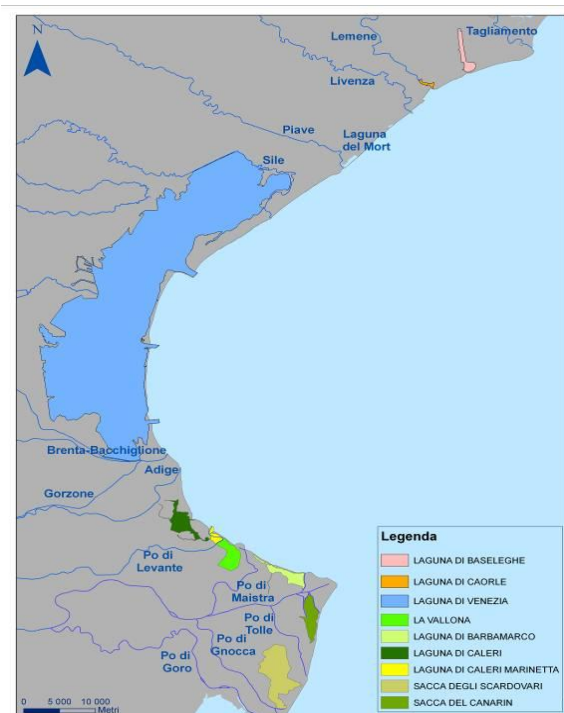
N

Lemene

Tagliamento

Livenza

Piave

Laguna del Mort

Sile

Brenta-Bacchiglione

Adige

Gorzone

Po di Levante

Po di Maistra

Po di Tolle

Po di Gnocca

Po di Goro

0 5 000 10 000
Metri

Legenda

LAGUNA DI BASELEGHE

LAGUNA DI CAORLE

LAGUNA DI VENEZIA

LA VALLONA

LAGUNA DI BARBAMARCO

LAGUNA DI CALERI

LAGUNA DI CALERI MARINETTA

SACCA DEGLI SCARDOVARI

SACCA DEL CANARIN